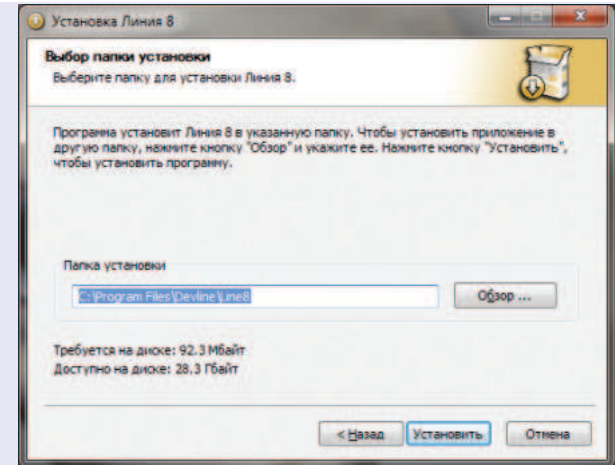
Установка Линия 8

Выбор папки установки
Выберите папку для установки Линия 8.

Программа установит Линия 8 в указанную папку. Чтобы установить приложение в другую папку, нажмите кнопку "Обзор" и укажите ее. Нажмите кнопку "Установить", чтобы установить программу.

Папка установки
C:\Program Files\Devline\Line8
Обзор ...

Требуется на диске: 92.3 Мбайт
Доступно на диске: 28.3 Гбайт

< Назад
Установить
Отмена